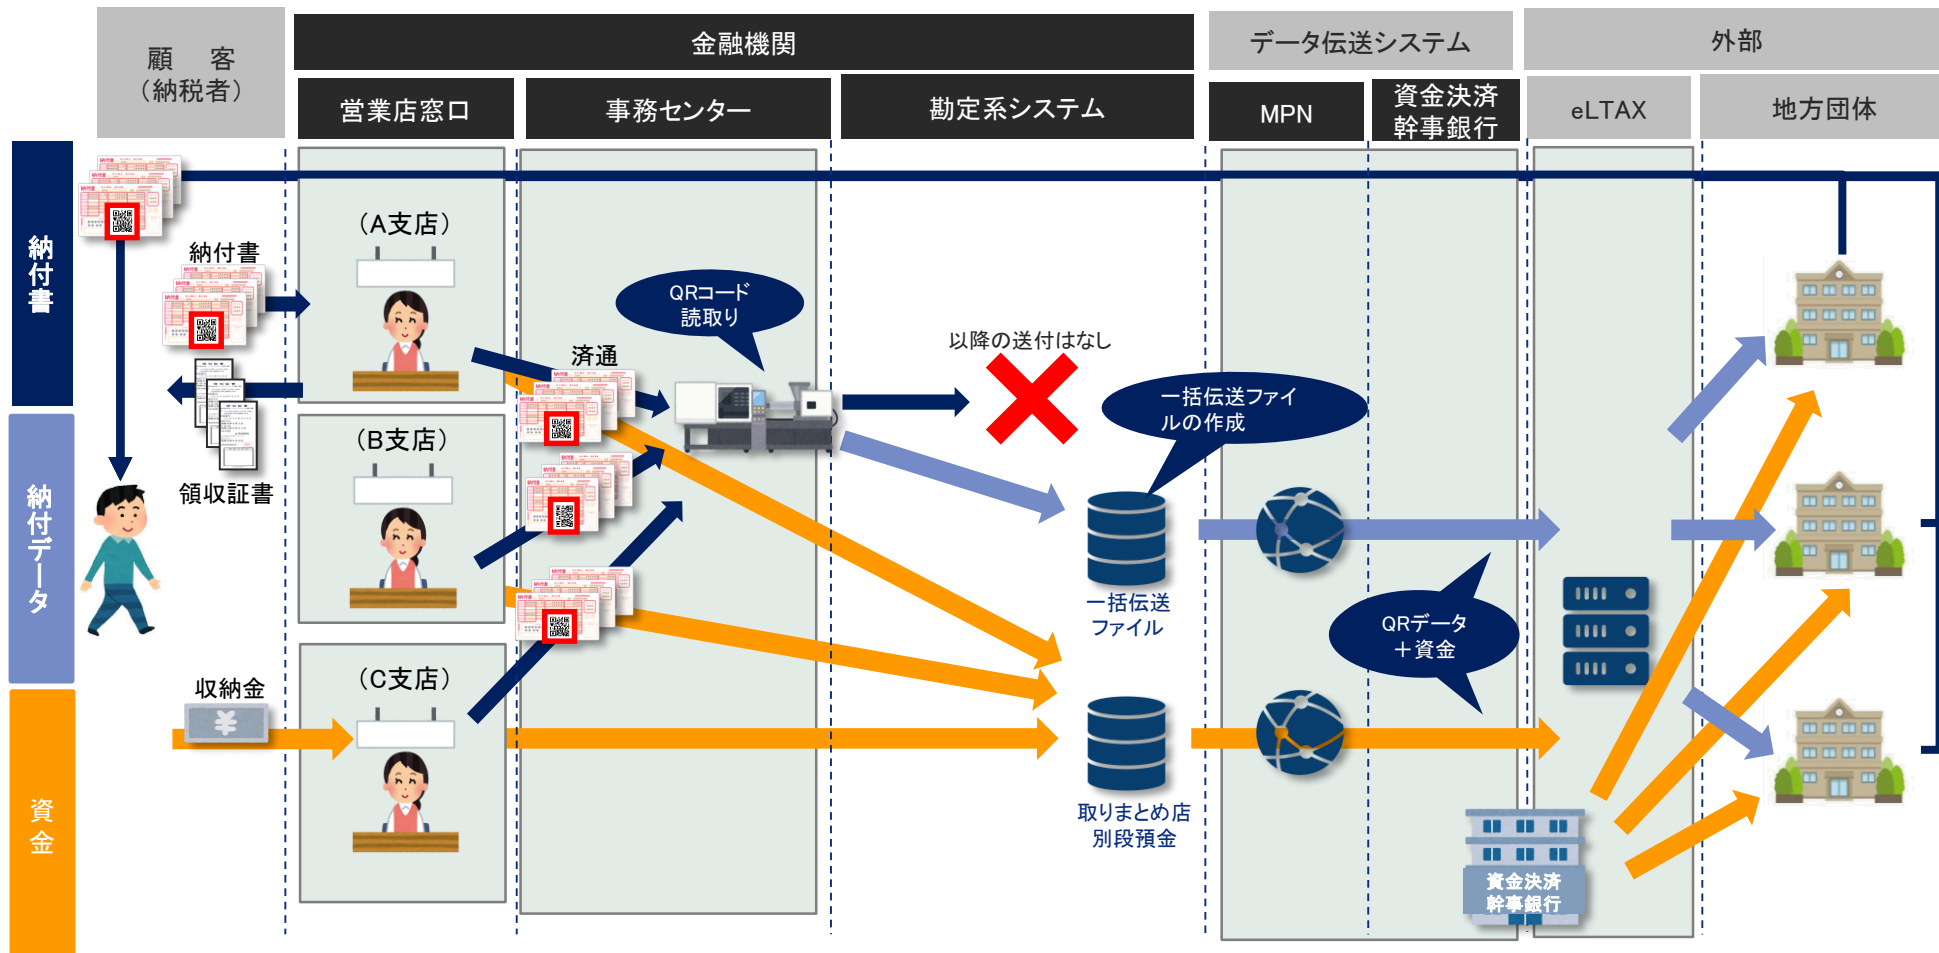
顧　客
（納税者）

金融機関

営業店窓口

事務センター

勘定系システム

データ伝送システム

MPN

資金決済
幹事銀行

外部

eLTAX

地方団体

納付書

納付データ

資金

納付書

領収証書

収納金

（A支店）

（B支店）

（C支店）

済通

QRコード
読取り

以降の送付はなし

一括伝送ファイルの作成

一括伝送
ファイル

取りまとめ店
別段預金

QRデータ
＋資金

資金決済
幹事銀行